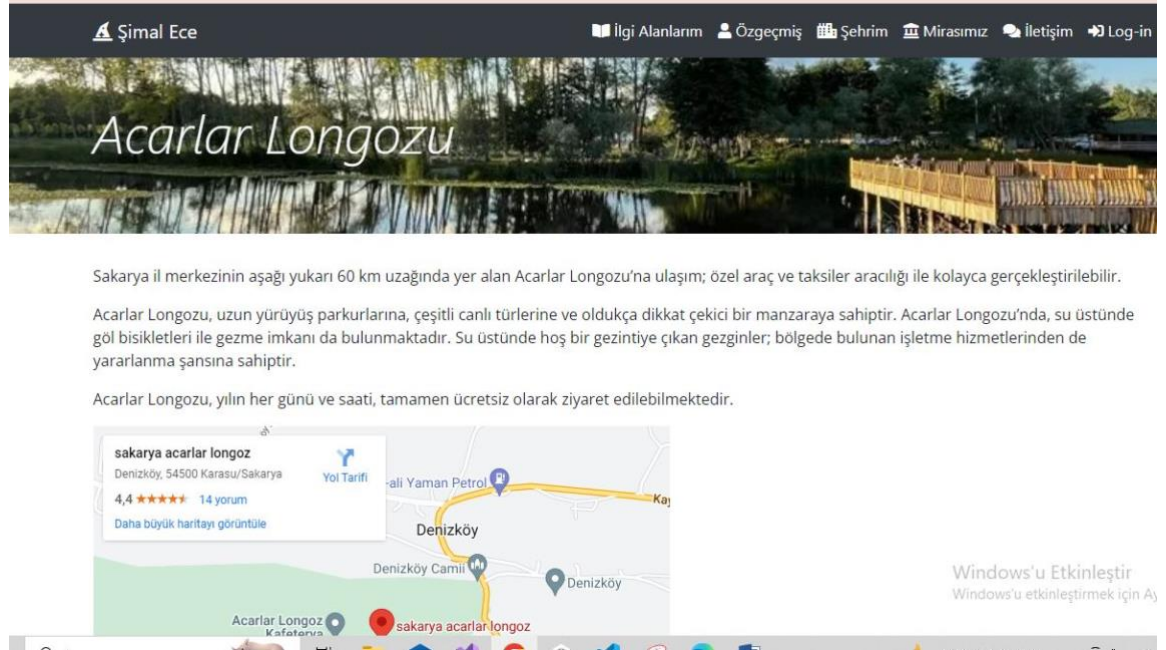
Şimal Ece

İlgi Alanlarım Özgeçmiş Şehrim Mirasımız İletişim Log-in

Acarlar Longozu

Sakarya il merkezinin aşağı yukarı 60 km uzağında yer alan Acarlar Longozu'na ulaşım; özel araç ve taksiler aracılığı ile kolayca gerçekleştirilebilir.

Acarlar Longozu, uzun yürüyüş parkurlarına, çeşitli canlı türlerine ve oldukça dikkat çekici bir manzaraya sahiptir. Acarlar Longozu'nda, su üstünde göl bisikletleri ile gezme imkanı da bulunmaktadır. Su üstünde hoş bir gezintiye çıkan gezginler; bölgede bulunan işletme hizmetlerinden de yararlanma şansına sahiptir.

Acarlar Longozu, yılın her günü ve saati, tamamen ücretsiz olarak ziyaret edilebilmektedir.

sakarya acarlar longoz
Denizköy, 54500 Karasu/Sakarya
Yol Tarifi
4,4 ★★★★★ 14 yorum
Daha büyük haritayı görüntüle

-ali Yaman Petrol
Ka
Denizköy
Denizköy Camii
Denizköy
Acarlar Longoz Kafeterya
sakarya acarlar longoz

Windows'u Etkinleştir
Windows'u etkinleştirmek için Ay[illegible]